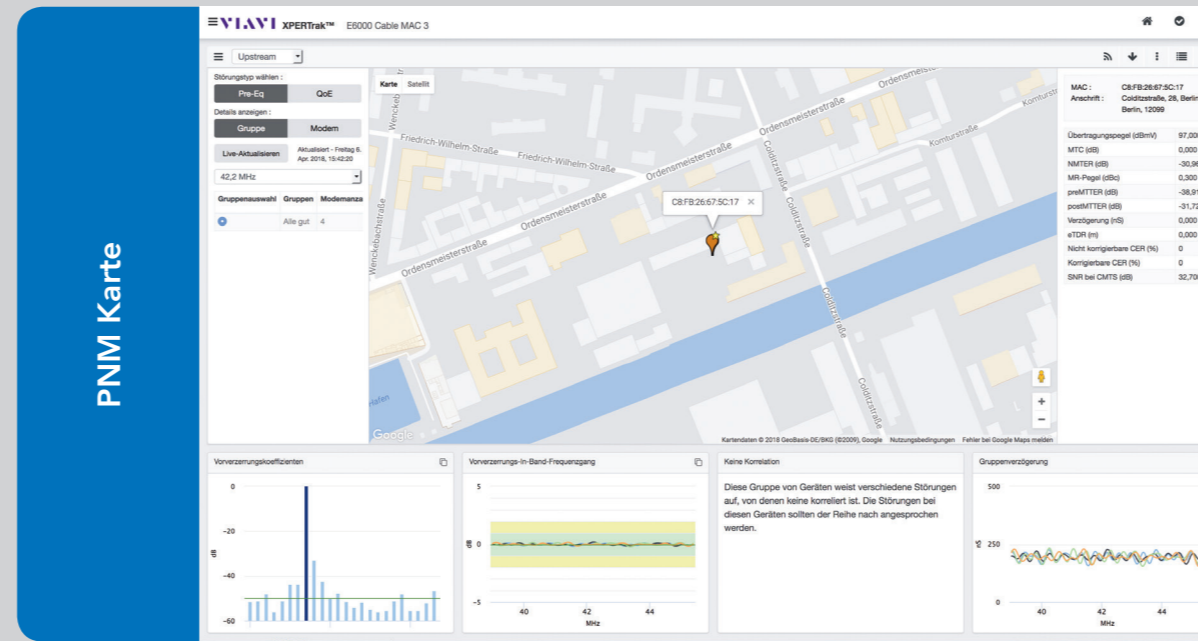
PNM Karte

VIAVI XPERTrak™ E6000 Cable MAC 3

Upstream

Störungstyp wählen :
Pre-Eq
QoE
Details anzeigen :
Gruppe
Modem
Live-Aktualisieren
Aktualisiert - Freitag 6. Apr. 2018, 15:42:20
42,2 MHz

| Gruppenauswahl | Gruppen | Modemanza |
|---|---|---|
| | Alle gut | 4 |

Karte Satellit

Friedrich-Wilhelm-Straße
Friedrich-Wilhelm-Straße
Ordensmeisterstraße
Ordensmeisterstraße
Ordensmeisterstraße
Ordensmeisterstraße
Ordensmeisterstraße
Ordensmeisterstraße
Wenckebachstraße
Komturstraße
Komturstraße
Colditzstraße
Colditzstraße
Colditzstraße
Colditzstraße
Hafen
C8:FB:26:67:5C:17
Google
Kartendaten © 2018 GeoBasis-DE/BKG (©2009), Google Nutzungsbedingungen Fehler bei Google Maps melden

MAC : C8:FB:26:67:5C:17
Anschrift : Colditzstraße, 28, Berlin, Berlin, 12099

| Übertragungspegel (dBmV) | 97,00 |
|---|---|
| MTC (dB) | 0,000 |
| NMTER (dB) | -30,9 |
| MR-Pegel (dBc) | 0,300 |
| preMTTER (dB) | -38,9 |
| postMTTER (dB) | -31,7 |
| Verzögerung (nS) | 0,000 |
| eTDR (m) | 0,000 |
| Nicht korrigierbare CER (%) | 0 |
| Korrigierbare CER (%) | 0 |
| SNR bei CMTS (dB) | 32,70 |

Vorverzerrungskoeffizienten
0
-20
-40
-60
dB

Vorverzerrungs-In-Band-Frequenzgang
5
0
-5
dB
40
42
44
MHz

Keine Korrelation
Diese Gruppe von Geräten weist verschiedene Störungen auf, von denen keine korreliert ist. Die Störungen bei diesen Geräten sollten der Reihe nach angesprochen werden.

Gruppenverzögerung
500
250
0
nS
40
42
44
MHz